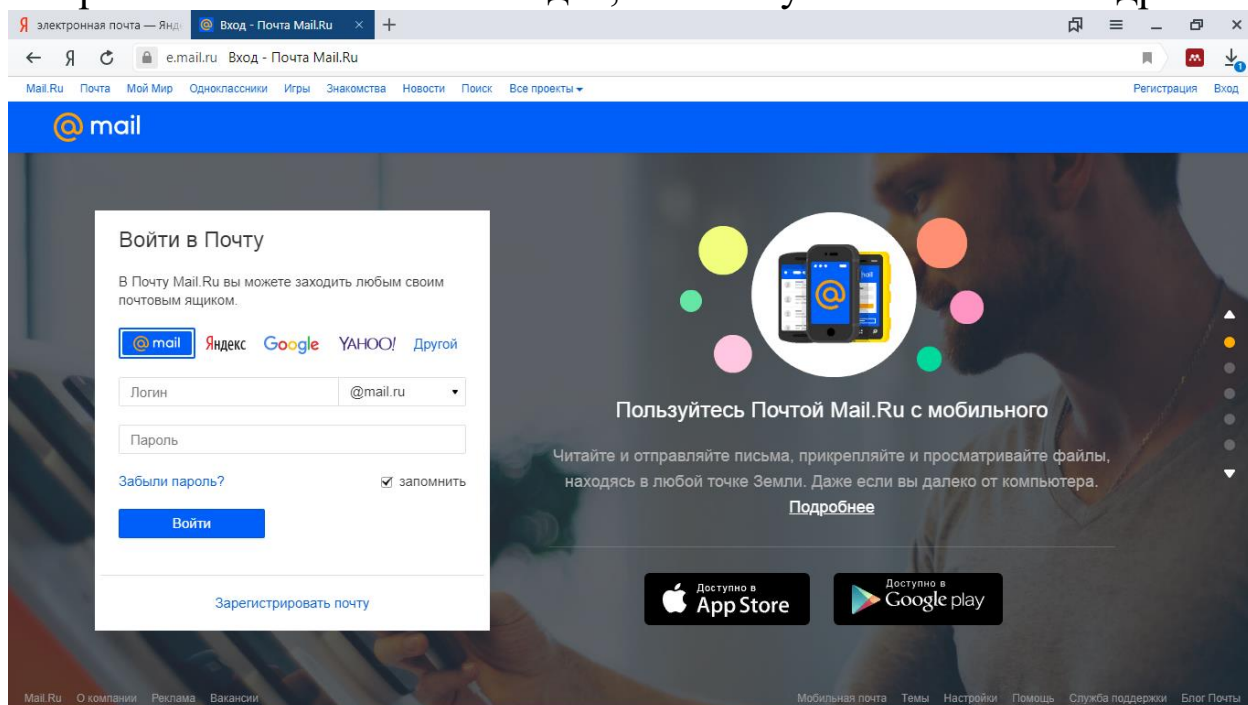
Я электронная почта — Янд
Вход - Почта Mail.Ru
e.mail.ru Вход - Почта Mail.Ru

Mail.Ru Почта Мой Мир Одноклассники Игры Знакомства Новости Поиск Все проекты

Регистрация Вход

@mail

Войти в Почту

В Почту Mail.Ru вы можете заходить любым своим почтовым ящиком.

@mail Яндекс Google YAHOO! Другой

Логин @mail.ru

Пароль

Забыли пароль? запомнить

Войти

Зарегистрировать почту

Пользуйтесь Почтой Mail.Ru с мобильного

Читайте и отправляйте письма, прикрепляйте и просматривайте файлы, находясь в любой точке Земли. Даже если вы далеко от компьютера.

Подробнее

Доступно в App Store

Доступно в Google play

Mail.Ru О компании Реклама Вакансии

Мобильная почта Темы Настройки Помощь Служба поддержки Блог Почты